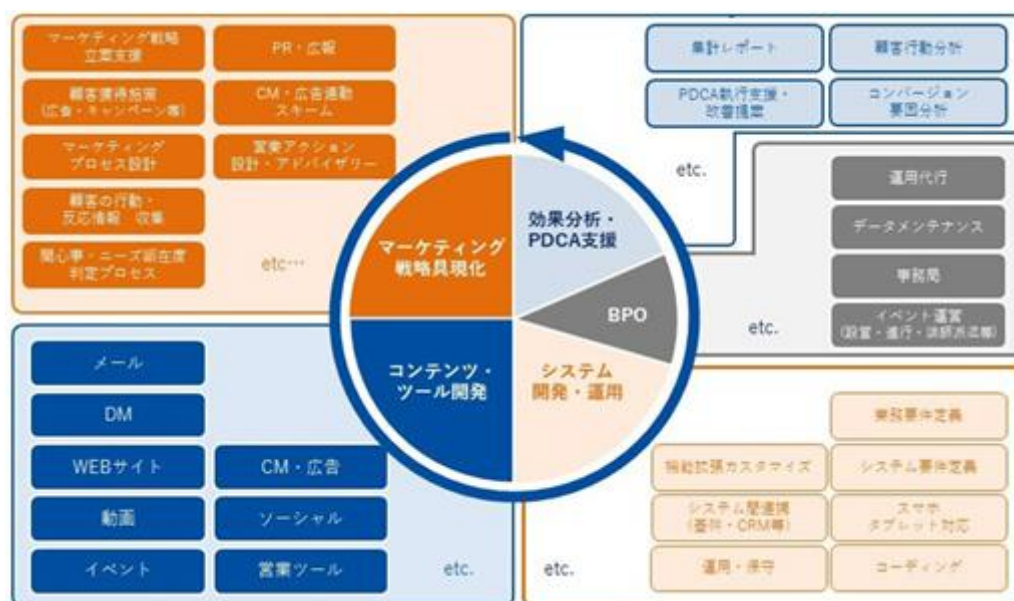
マーケティング戦略立案支援

PR・広報

顧客獲得施策（広告・キャンペーン等）

CM・広告連動スキーム

マーケティングプロセス設計

営業アクション設計・アドバイザリー

顧客の行動・反応情報　収集

関心事・ニーズ顕在度判定プロセス

etc…

集計レポート

顧客行動分析

PDCA執行支援・改善提案

コンバージョン要因分析

etc.

運用代行

データメンテナンス

事務局

イベント運営（設営・進行・来訪者応対）

etc.

マーケティング戦略具現化

効果分析・PDCA支援

BPO

コンテンツ・ツール開発

システム開発・運用

メール

DM

WEBサイト

CM・広告

動画

ソーシャル

イベント

営業ツール

etc.

業務要件定義

機能拡張カスタマイズ

システム要件定義

システム間連携（基幹・CRM等）

スマホタブレット対応

運用・保守

コーディング

etc.